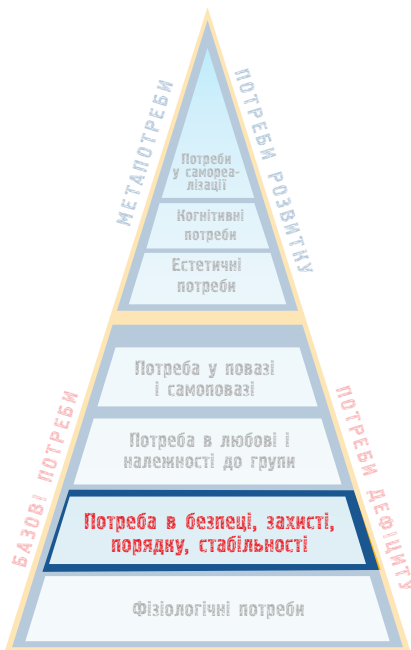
МЕТАПОТРЕБИ

ПОТРЕБИ РОЗВИТКУ

Потреби у самореалізації

Когнітивні потреби

Естетичні потреби

БАЗОВІ ПОТРЕБИ

ПОТРЕБИ ДЕФІЦИТУ

Потреба у повазі і самоповазі

Потреба в любові і належності до групи

Потреба в безпеці, захисті, порядку, стабільності

Фізіологічні потреби